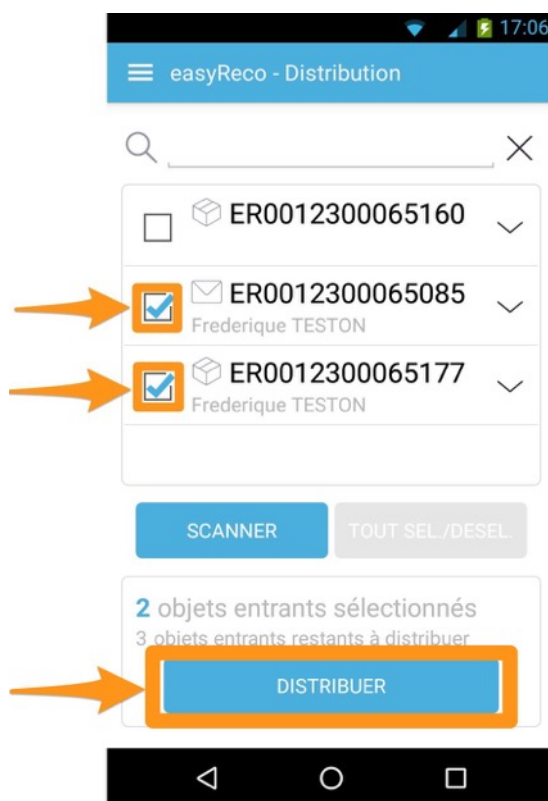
17:06

easyReco - Distribution

ER0012300065160

ER0012300065085
Frederique TESTON

ER0012300065177
Frederique TESTON

SCANNER

TOUT SEL./DESEL.

2 objets entrants sélectionnés
3 objets entrants restants à distribuer

DISTRIBUER